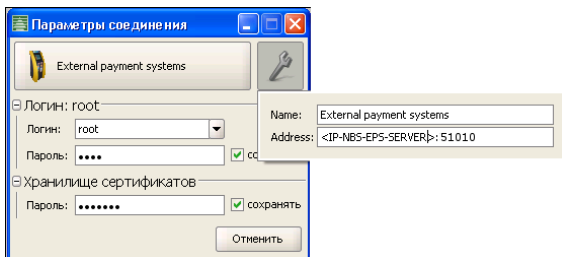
Параметры соединения

External payment systems

Логин: root

Логин: root

Пароль: ••••

со

Name: External payment systems

Address: <IP-NBS-EPS-SERVER>: 51010

Хранилище сертификатов

Пароль: •••••••

сохранять

Отменить